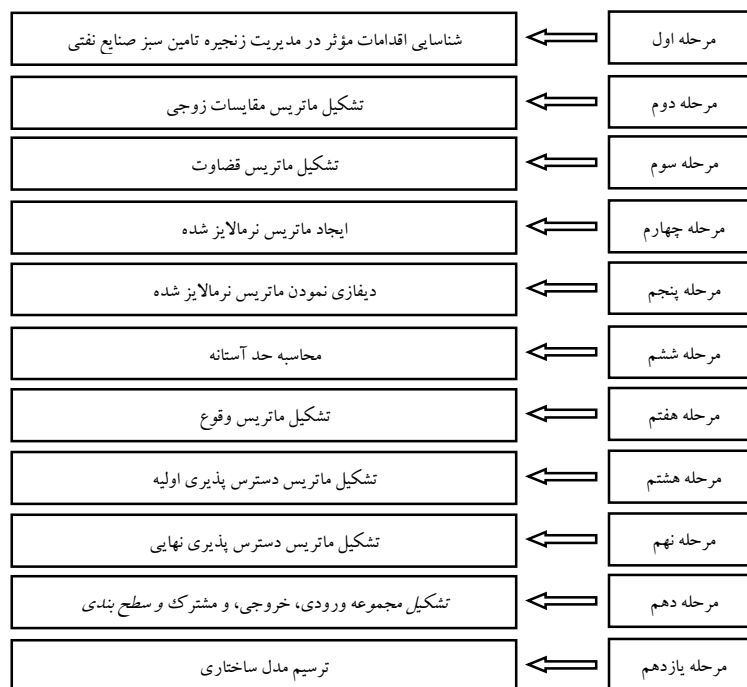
مرحله اول
شناسایی اقدامات مؤثر در مدیریت زنجیره تامین سبز صنایع نفتی

مرحله دوم
تشکیل ماتریس مقایسات زوجی

مرحله سوم
تشکیل ماتریس قضاوت

مرحله چهارم
ایجاد ماتریس نرمالایز شده

مرحله پنجم
دیفازی نمودن ماتریس نرمالایز شده

مرحله ششم
محاسبه حد آستانه

مرحله هفتم
تشکیل ماتریس وقوع

مرحله هشتم
تشکیل ماتریس دسترس پذیری اولیه

مرحله نهم
تشکیل ماتریس دسترس پذیری نهایی

مرحله دهم
تشکیل مجموعه ورودی، خروجی، و مشترک و سطح بندی

مرحله یازدهم
ترسیم مدل ساختاری